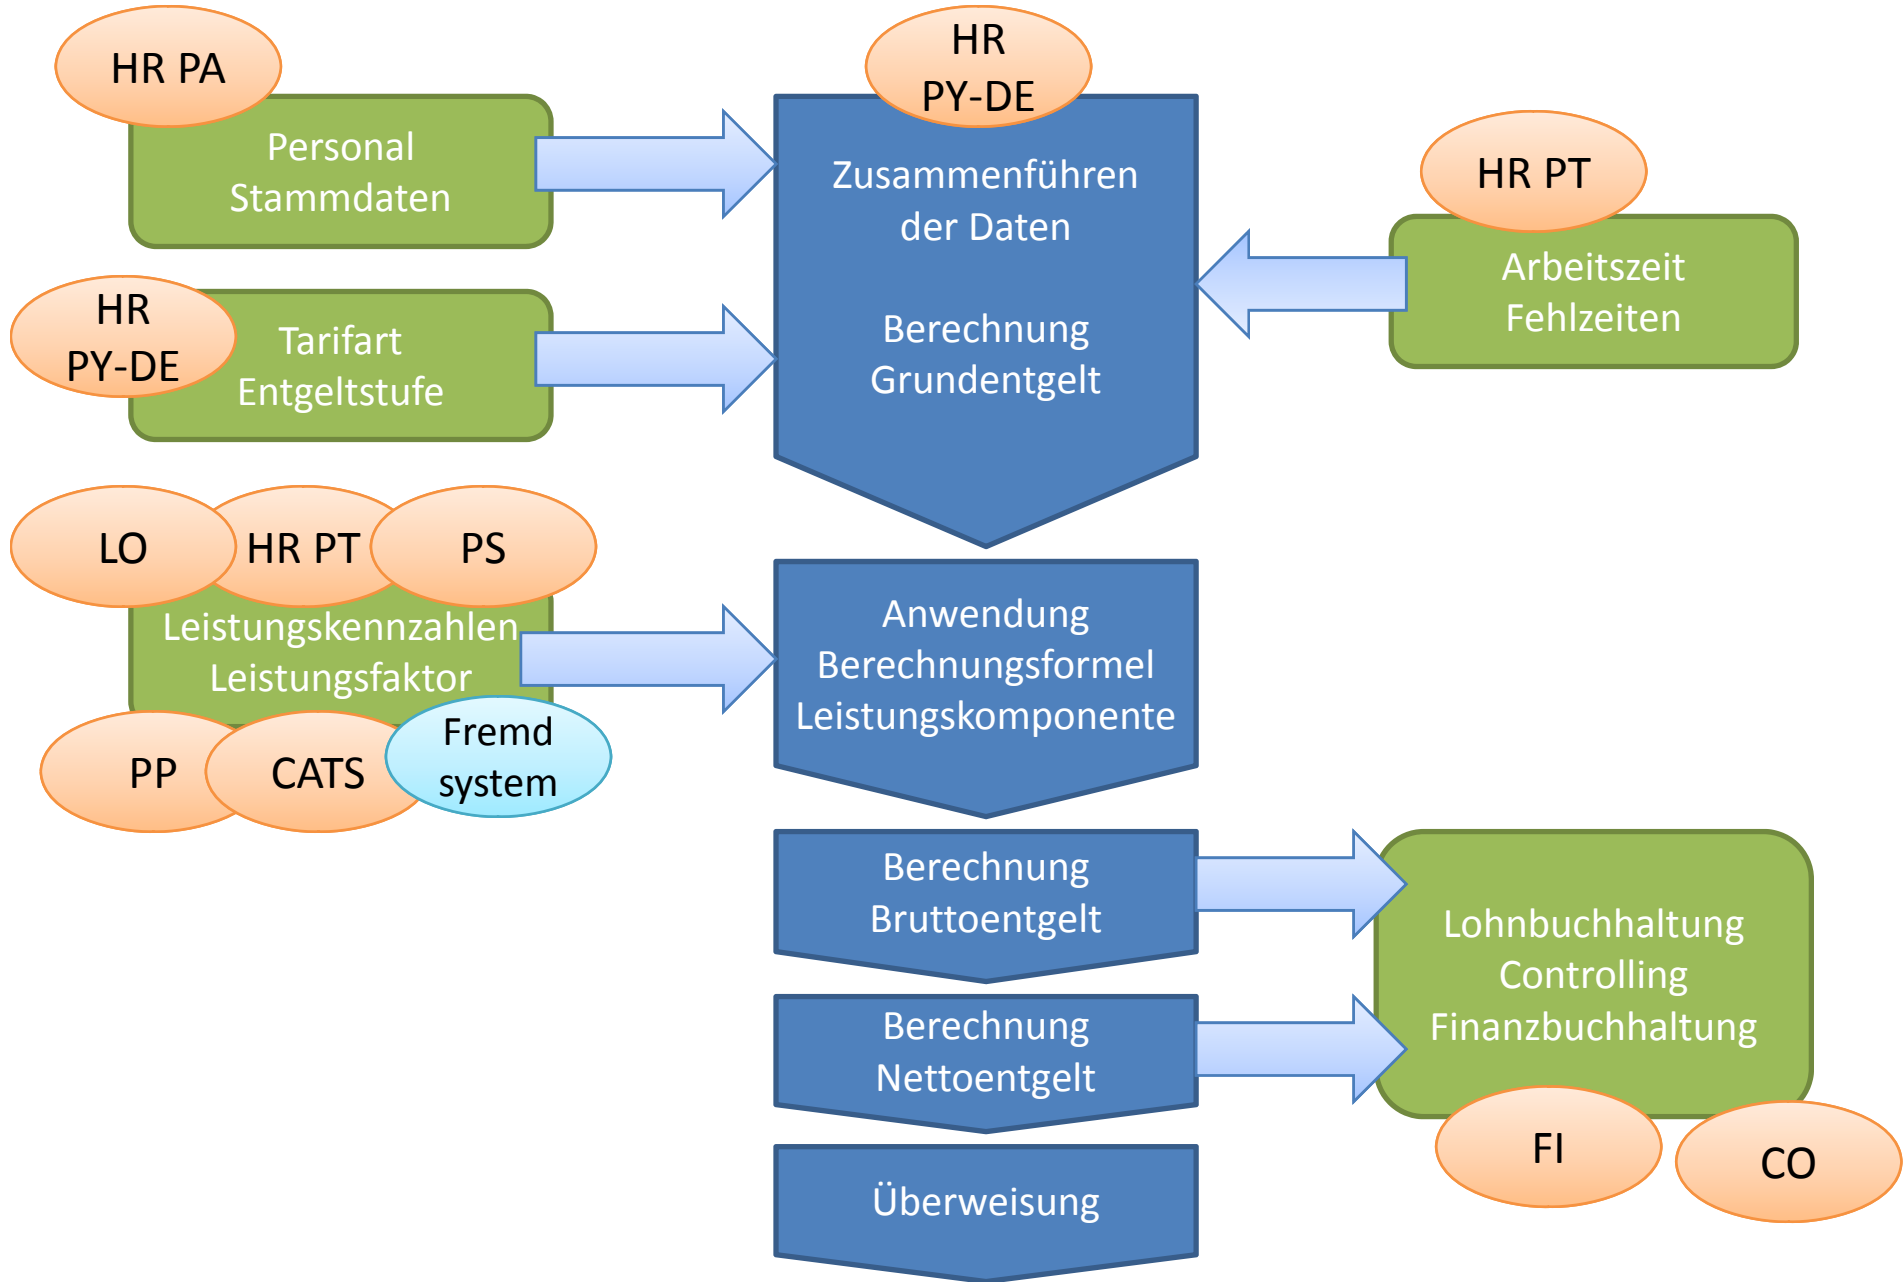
HR PA

Personal Stammdaten

HR PY-DE

Zusammenführen der Daten

Berechnung Grundentgelt

HR PT

Arbeitszeit Fehlzeiten

HR PY-DE

Tarifart Entgeltstufe

LO

HR PT

PS

Leistungskennzahlen Leistungsfaktor

PP

CATS

Fremd system

Anwendung Berechnungsformel Leistungskomponente

Berechnung Bruttoentgelt

Berechnung Nettoentgelt

Überweisung

Lohnbuchhaltung Controlling Finanzbuchhaltung

FI

CO